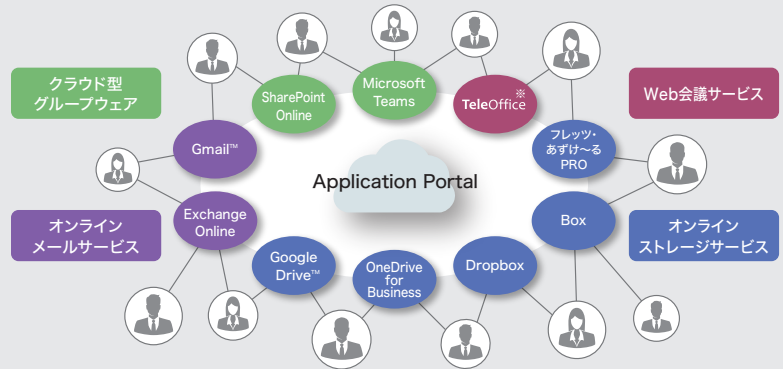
クラウド型
グループウェア

SharePoint Online

Microsoft Teams

TeleOffice※

Web会議サービス

Gmail™

フレッツ・あずけ～る PRO

Application Portal

オンライン
メールサービス

Exchange Online

Box

オンライン
ストレージサービス

Google Drive™

OneDrive for Business

Dropbox